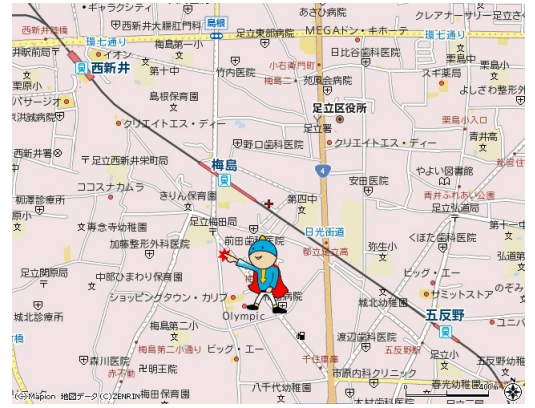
ギャラクシティ
西新井大師西
西新井大師西
西新井大練町郵便
島根
あさひ病院
クレアナーサリー足立梅島
環七通り
西新井
梅島第一小
足立東部病院
MEGAドン・キホーテ
環七通り
イオン
第十中
竹内医院
日比谷歯科医院
小右衛門町
栗原小
梅島二・荒川会病院
スギ薬局
栗原
パサージオ
島根保育園
足立区役所
よしざわ整形外
クリエイトエス・ディー
栗原小入口
足立署
青井高
西新井
足立西新井栄町局
野口歯科医院
クリエイトエス・ディー
梅島
やよい図書館
安田医院
青井
ココスナカムラ
きりん保育園
青井ふれあい公園
第四中
足立弘道局
文京寺幼稚園
足立梅田局
日光街道
くぼた歯科医院
第十一中
加藤整形外科医院
前田歯科医院
弥生小
足立梅田局
足立高
足立関原局
中部ひまわり保育園
ビッグ・エー
ショッピングタウン・カリブ
弘道一
サミットストア
北部病院
城北幼稚園
Olympic
五反野
城北診療所
梅島第二小
渡辺歯科医院
森川医院
梅島第二小通り
ビッグ・エー
五反野
赤不動
足立
五反野病院
千住病院
梅田保育園
中原内科クリニック
八千代幼稚園
(C) Mapion 地図データ(C)ZENRIN